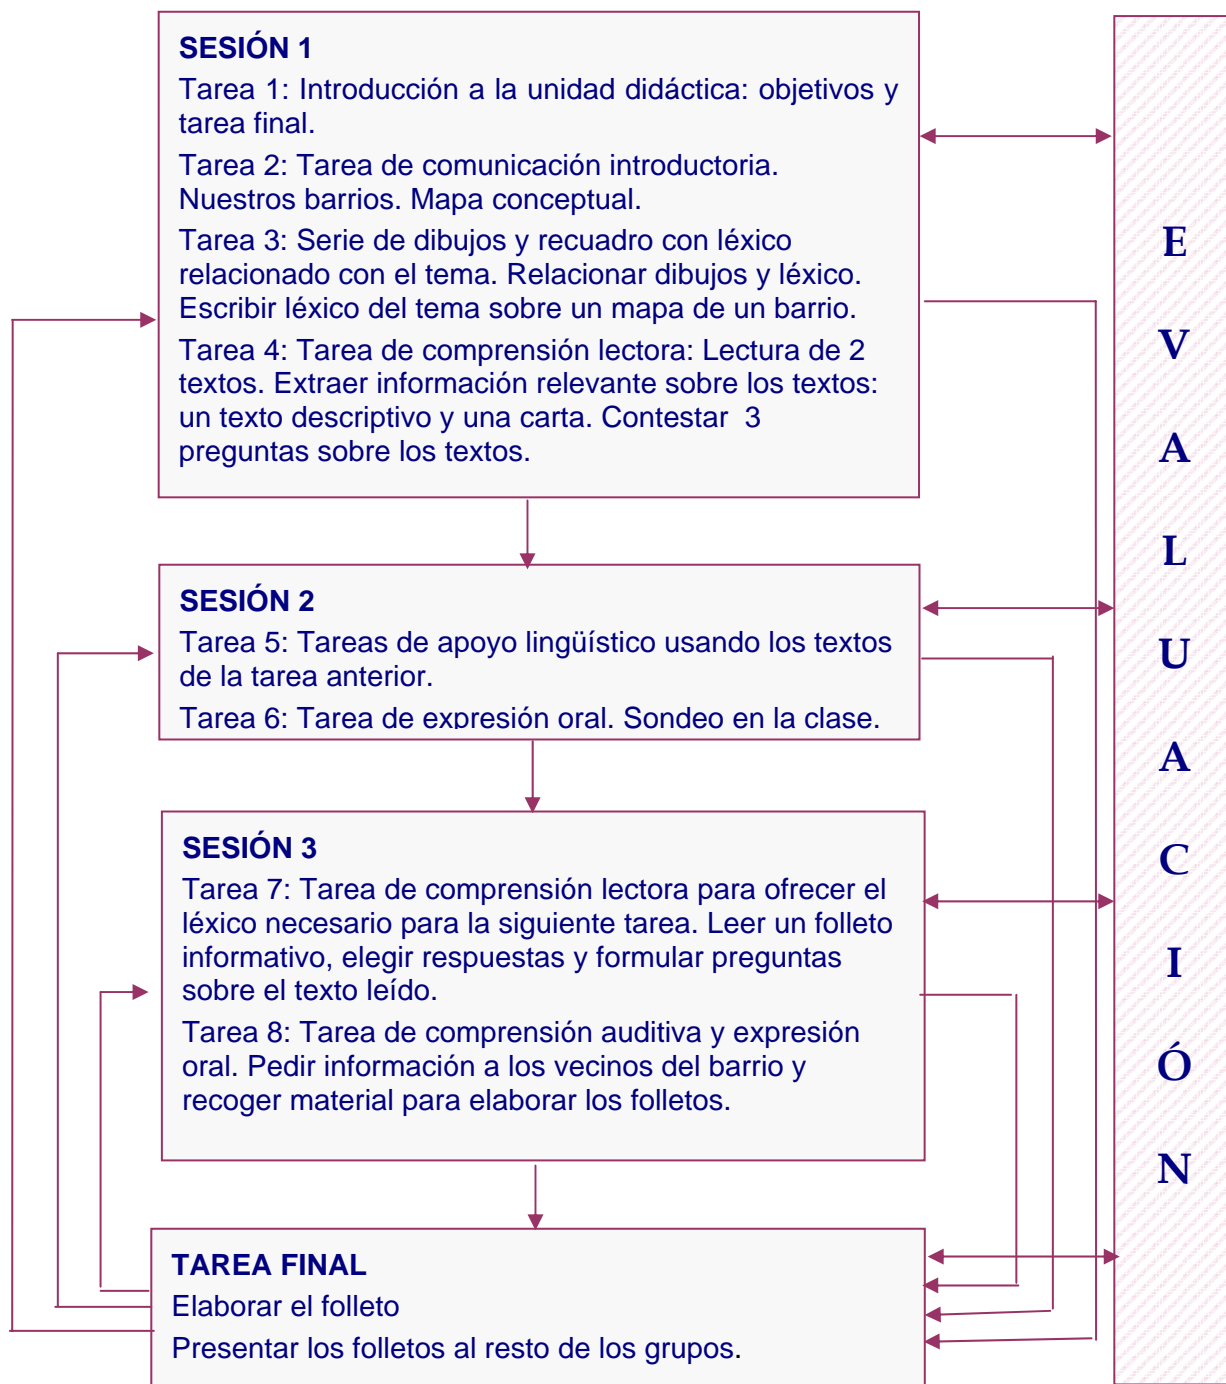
SESIÓN 1

Tarea 1: Introducción a la unidad didáctica: objetivos y tarea final.

Tarea 2: Tarea de comunicación introductoria. Nuestros barrios. Mapa conceptual.

Tarea 3: Serie de dibujos y recuadro con léxico relacionado con el tema. Relacionar dibujos y léxico. Escribir léxico del tema sobre un mapa de un barrio.

Tarea 4: Tarea de comprensión lectora: Lectura de 2 textos. Extraer información relevante sobre los textos: un texto descriptivo y una carta. Contestar 3 preguntas sobre los textos.

SESIÓN 2

Tarea 5: Tareas de apoyo lingüístico usando los textos de la tarea anterior.

Tarea 6: Tarea de expresión oral. Sondeo en la clase.

SESIÓN 3

Tarea 7: Tarea de comprensión lectora para ofrecer el léxico necesario para la siguiente tarea. Leer un folleto informativo, elegir respuestas y formular preguntas sobre el texto leído.

Tarea 8: Tarea de comprensión auditiva y expresión oral. Pedir información a los vecinos del barrio y recoger material para elaborar los folletos.

TAREA FINAL

Elaborar el folleto

Presentar los folletos al resto de los grupos.

E V A L U A C I Ó N